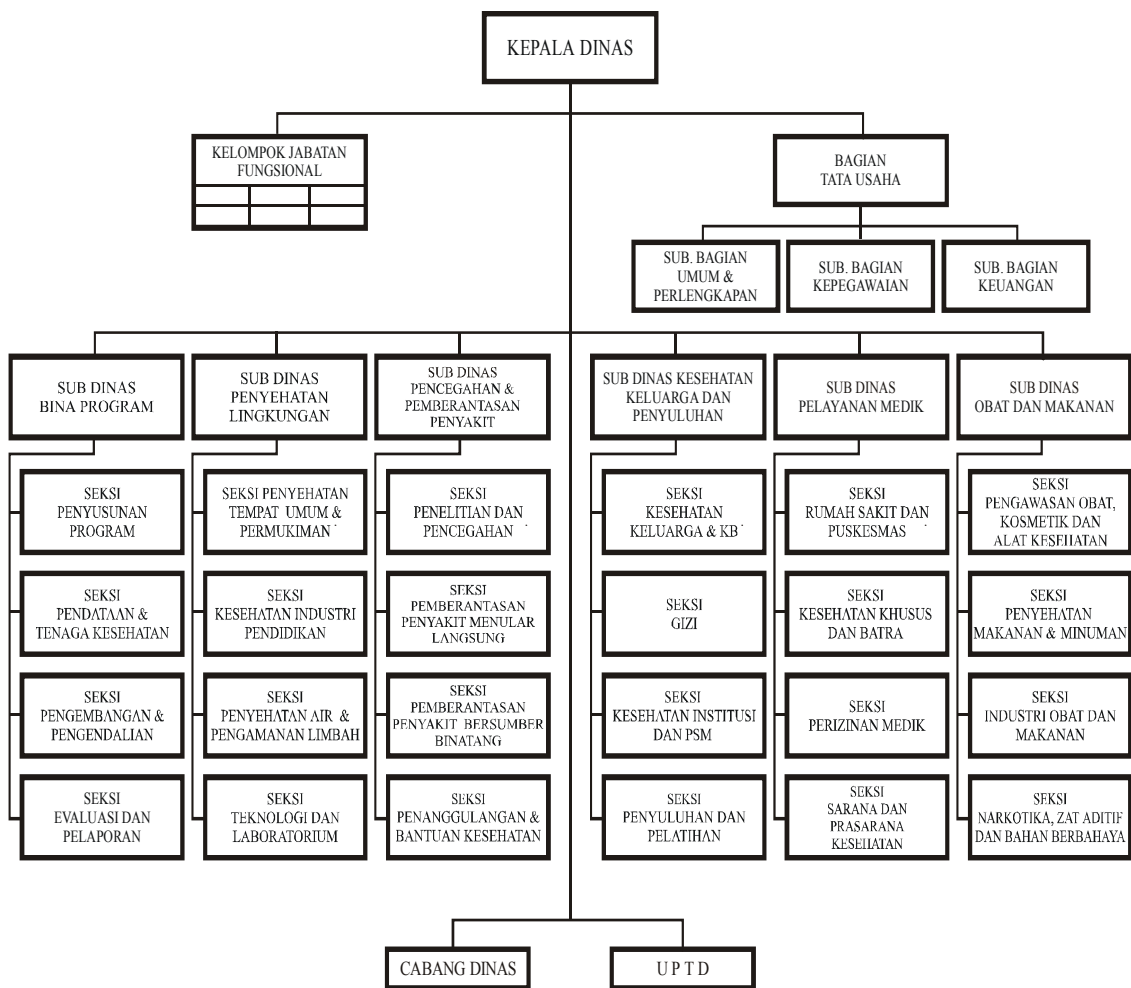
KEPALA DINAS

KELOMPOK JABATAN FUNGSIONAL

BAGIAN TATA USAHA

SUB. BAGIAN UMUM & PERLENGKAPAN

SUB. BAGIAN KEPEGAWAIAN

SUB. BAGIAN KEUANGAN

SUB DINAS BINA PROGRAM

SEKSI PENYUSUNAN PROGRAM

SEKSI PENDATAAN & TENAGA KESEHATAN

SEKSI PENGEMBANGAN & PENGENDALIAN

SEKSI EVALUASI DAN PELAPORAN

SUB DINAS PENYEHATAN LINGKUNGAN

SEKSI PENYEHATAN TEMPAT UMUM & PERMUKIMAN

SEKSI KESEHATAN INDUSTRI PENDIDIKAN

SEKSI PENYEHATAN AIR & PENGAMANAN LIMBAH

SEKSI TEKNOLOGI DAN LABORATORIUM

SUB DINAS PENCEGAHAN & PEMBERANTASAN PENYAKIT

SEKSI PENELITIAN DAN PENCEGAHAN

SEKSI PEMBERANTASAN PENYAKIT MENULAR LANGSUNG

SEKSI PEMBERANTASAN PENYAKIT BERSUMBER BINATANG

SEKSI PENANGGULANGAN & BANTUAN KESEHATAN

SUB DINAS KESEHATAN KELUARGA DAN PENYULUHAN

SEKSI KESEHATAN KELUARGA & KB

SEKSI GIZI

SEKSI KESEHATAN INSTITUSI DAN PSM

SEKSI PENYULUHAN DAN PELATIHAN

SUB DINAS PELAYANAN MEDIK

SEKSI RUMAH SAKIT DAN PUSKESMAS

SEKSI KESEHATAN KHUSUS DAN BATRA

SEKSI PERIZINAN MEDIK

SEKSI SARANA DAN PRASARANA KESEHATAN

SUB DINAS OBAT DAN MAKANAN

SEKSI PENGAWASAN OBAT, KOSMETIK DAN ALAT KESEHATAN

SEKSI PENYEHATAN MAKANAN & MINUMAN

SEKSI INDUSTRI OBAT DAN MAKANAN

SEKSI NARKOTIKA, ZAT ADITIF DAN BAHAN BERBAHAYA

CABANG DINAS

U P T D